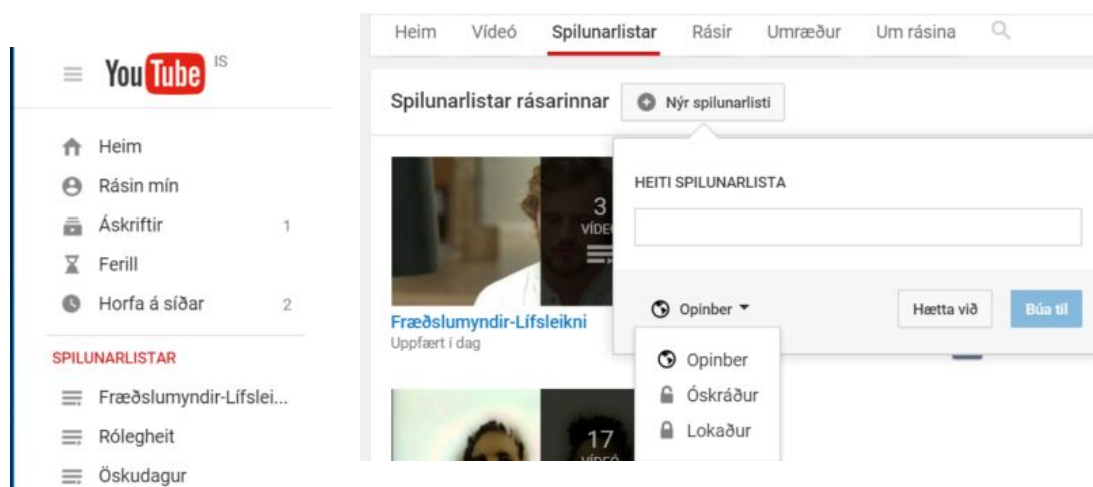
YouTube IS

Heim
Rásin mín
Áskriftir 1
Ferill
Horfa á síðar 2

SPILUNARLISTAR
Fræðslumyndir-Lífslei...
Rólegheit
Öskudagur

Heim Vídeó Spilunarlistar Rásir Umræður Um rásina

Spilunarlistar rásarinnar Nýr spilunarlisti

3 VÍDE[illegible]

Fræðslumyndir-Lífsleikni
Uppfært í dag

17 VÍDEÓ

HEITI SPILUNARLISTA

Opinber
Hætta við Búa til

Opinber
Óskráður
Lokaður